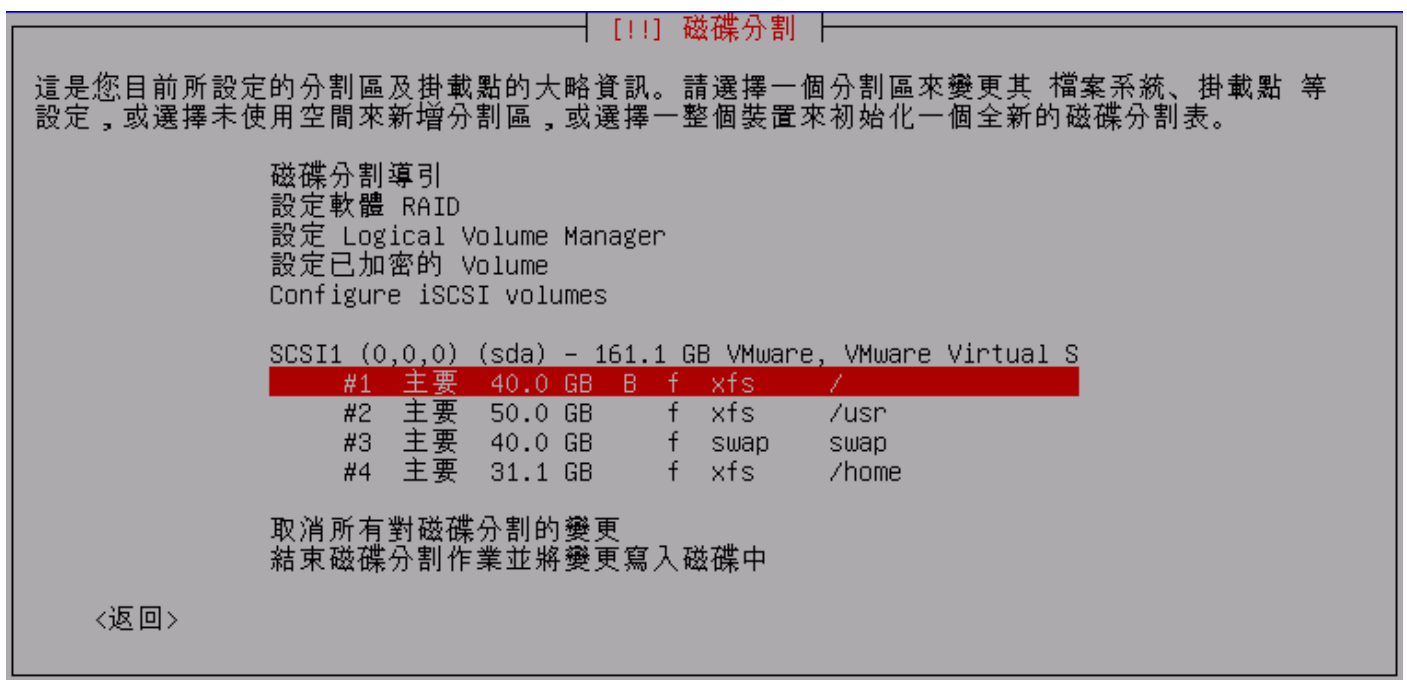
[!!] 磁碟分割

這是您目前所設定的分割區及掛載點的大略資訊。請選擇一個分割區來變更其 檔案系統、掛載點 等設定，或選擇未使用空間來新增分割區，或選擇一整個裝置來初始化一個全新的磁碟分割表。

磁碟分割導引
設定軟體 RAID
設定 Logical Volume Manager
設定已加密的 Volume
Configure iSCSI volumes

SCSI1 (0,0,0) (sda) - 161.1 GB VMware, VMware Virtual S
#1 主要 40.0 GB B f xfs /
#2 主要 50.0 GB f xfs /usr
#3 主要 40.0 GB f swap swap
#4 主要 31.1 GB f xfs /home

取消所有對磁碟分割的變更
結束磁碟分割作業並將變更寫入磁碟中

<返回>